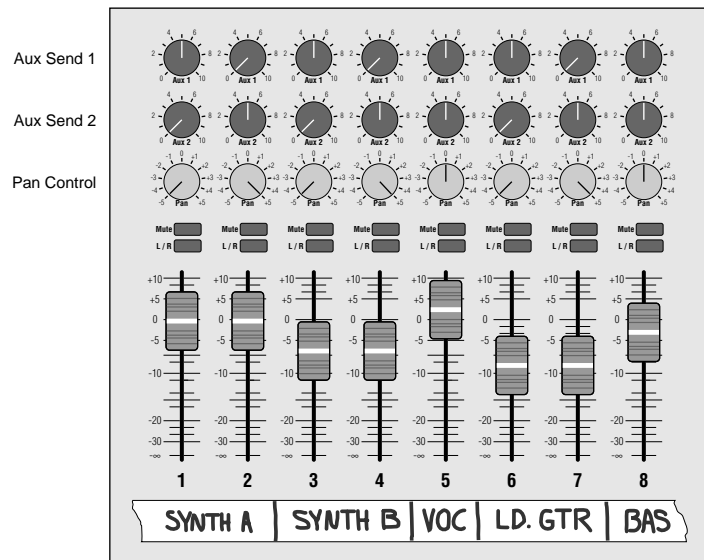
Aux Send 1

Aux Send 2

Pan Control

| 1 | 2 | 3 | 4 | 5 | 6 | 7 | 8 |
|---|---|---|---|---|---|---|---|
| Aux 1 | Aux 1 | Aux 1 | Aux 1 | Aux 1 | Aux 1 | Aux 1 | Aux 1 |
| Aux 2 | Aux 2 | Aux 2 | Aux 2 | Aux 2 | Aux 2 | Aux 2 | Aux 2 |
| Pan | Pan | Pan | Pan | Pan | Pan | Pan | Pan |
| Mute | Mute | Mute | Mute | Mute | Mute | Mute | Mute |
| L / R | L / R | L / R | L / R | L / R | L / R | L / R | L / R |

Knob scales (Aux 1, Aux 2): 0 2 4 6 8 10

Pan scale: -5 -4 -3 -2 -1 0 +1 +2 +3 +4 +5

Fader scale: +10 +5 0 -5 -10 -20 -30 -∞

1 2 3 4 5 6 7 8

SYNTH A | SYNTH B | VOC | LD. GTR | BAS